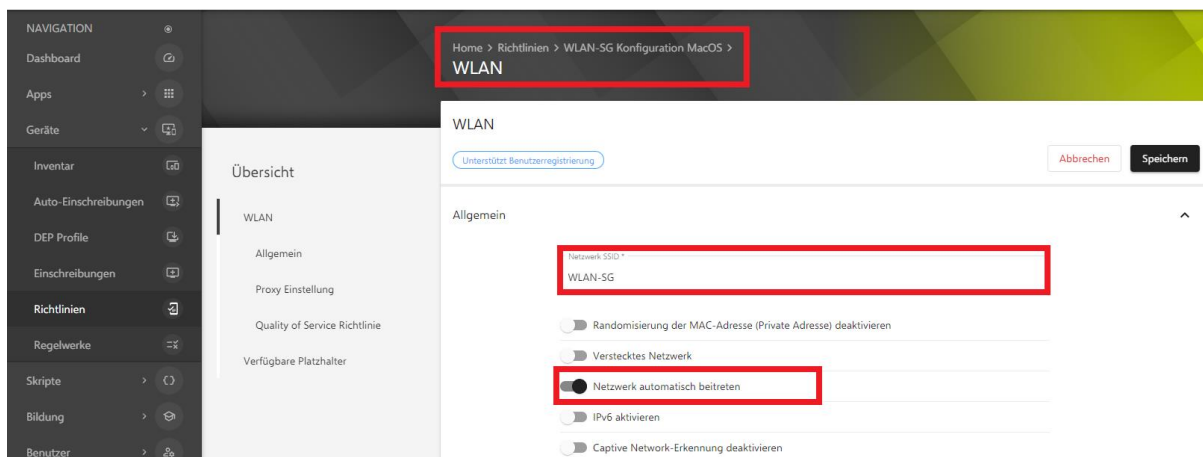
NAVIGATION
Dashboard
Apps
Geräte
Inventar
Auto-Einschreibungen
DEP Profile
Einschreibungen
Richtlinien
Regelwerke
Skripte
Bildung
Benutzer

Home > Richtlinien > WLAN-SG Konfiguration MacOS >
WLAN

Übersicht

WLAN
Allgemein
Proxy Einstellung
Quality of Service Richtlinie
Verfügbare Platzhalter

WLAN
Unterstützt Benutzerregistrierung
Abbrechen
Speichern

Allgemein

Netzwerk SSID *
WLAN-SG

Randomisierung der MAC-Adresse (Private Adresse) deaktivieren
Verstecktes Netzwerk
Netzwerk automatisch beitreten
IPv6 aktivieren
Captive Network-Erkennung deaktivieren